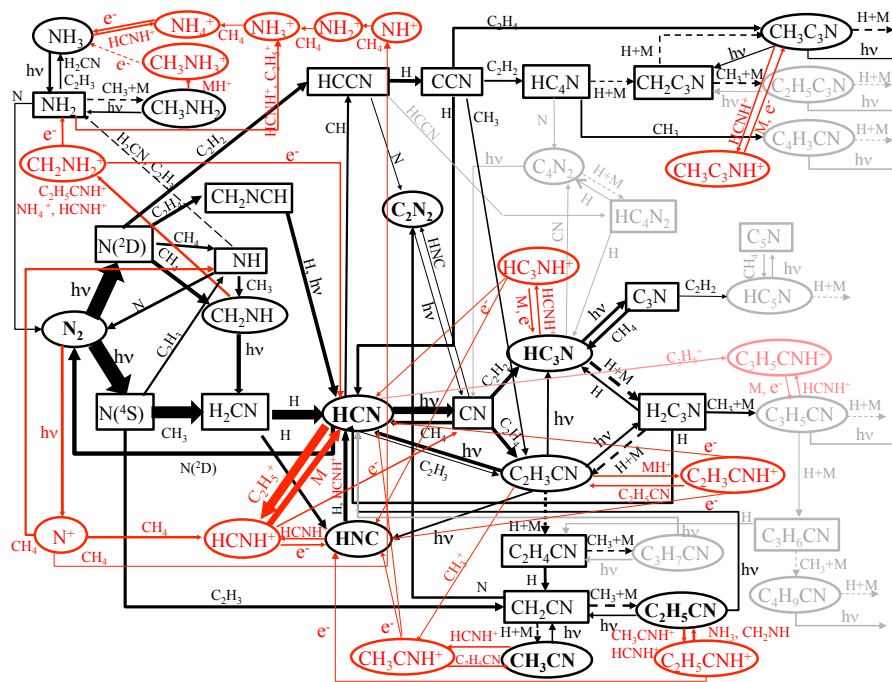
$NH_3$
$e^-$
$NH_4^+$
$NH_3^+$
$NH_2^+$
$NH^+$
$HCNH^+$
$CH_4$
$CH_4$
$CH_4$
$e^-$
$CH_3NH_3^+$
$MH^+$
$HCNH^+$, $C_2H_5^+$
$C_2H_4$
$H+M$
$CH_3C_3N$
$h\nu$
$h\nu$
$H+M$
$H_2CN$
$C_2H_3$
$CH_3+M$
$CH_3NH_2$
$N$
$NH_2$
$HCCN$
$H$
$CCN$
$C_2H_2$
$HC_4N$
$H+M$
$CH_2C_3N$
$CH_3+M$
$C_2H_5C_3N$
$h\nu$
$H+M$
$H+M$
$H_2CN$
$e^-$
$C_2H_3$
$CH$
$H$
$CH_3$
$N$
$HCCN$
$C_4H_3CN$
$CH_3$
$HCNH^+$
$M, e^-$
$CH_2NH_2^+$
$e^-$
$C_2H_2$
$h\nu$
$C_4N_2$
$H+M$
$CH_3C_3NH^+$
$C_2H_5CNH^+$
$NH_4^+$, $HCNH^+$
$CH_2NCH$
$C_2H_3$
$C_2N_2$
$H$
$HC_4N_2$
$N(^2D)$
$CH_4$
$CH_4$
$NH$
$H, h\nu$
$HNC$
$h\nu$
$CN$
$C_5N$
$CH_4$
$h\nu$
$HC_3NH^+$
$H$
$h\nu$
$CH_3$
$M, e^-$
$HCNH^+$
$h\nu$
$C_3N$
$C_2H_2$
$HC_5N$
$H+M$
$N$
$CH_2NH$
$e^-$
$CH_4$
$N_2$
$h\nu$
$C_2H_2$
$HC_3N$
$C_2H_3^-$
$C_3H_5CNH^+$
$h\nu$
$h\nu$
$H+M$
$M, e^-$
$HCNH^+$
$h\nu$
$H$
$H_2C_3N$
$CH_3+M$
$C_3H_5CN$
$H+M$
$h\nu$
$N(^4S)$
$H_2CN$
$H$
$HCN$
$h\nu$
$CN$
$C_2H_3$
$h\nu$
$H$
$CH_3$
$H$
$CH_4$
$h\nu$
$C_2H_3CN$
$h\nu$
$e^-$
$H+M$
$H$
$h\nu$
$N(^2D)$
$C_2H_3$
$MH^+$
$C_2H_3CNH^+$
$C_2H_5^+$
$M$
$HCNH^+$
$e^-$
$C_2H_3CN$
$e^-$
$H+M$
$H$
$C_3H_6CN$
$N^+$
$CH_4$
$HCNH^+$
$HCNH^+$
$HNC$
$h\nu$
$C_2H_4CN$
$CH_3+M$
$C_3H_7CN$
$CH_4$
$CH_4$
$e^-$
$h\nu$
$CH_3+M$
$h\nu$
$CH_3^+$
$H$
$h\nu$
$H+M$
$C_4H_9CN$
$C_2H_3$
$N$
$CH_2CN$
$CH_3+M$
$C_2H_5CN$
$h\nu$
$e^-$
$HCNH^+$
$H+M$
$h\nu$
$CH_3CNH^+$
$NH_3$, $CH_2NH$
$CH_3CNH^+$
$C_2H_5CN$
$CH_3CN$
$HCNH^+$
$C_2H_5NH^+$